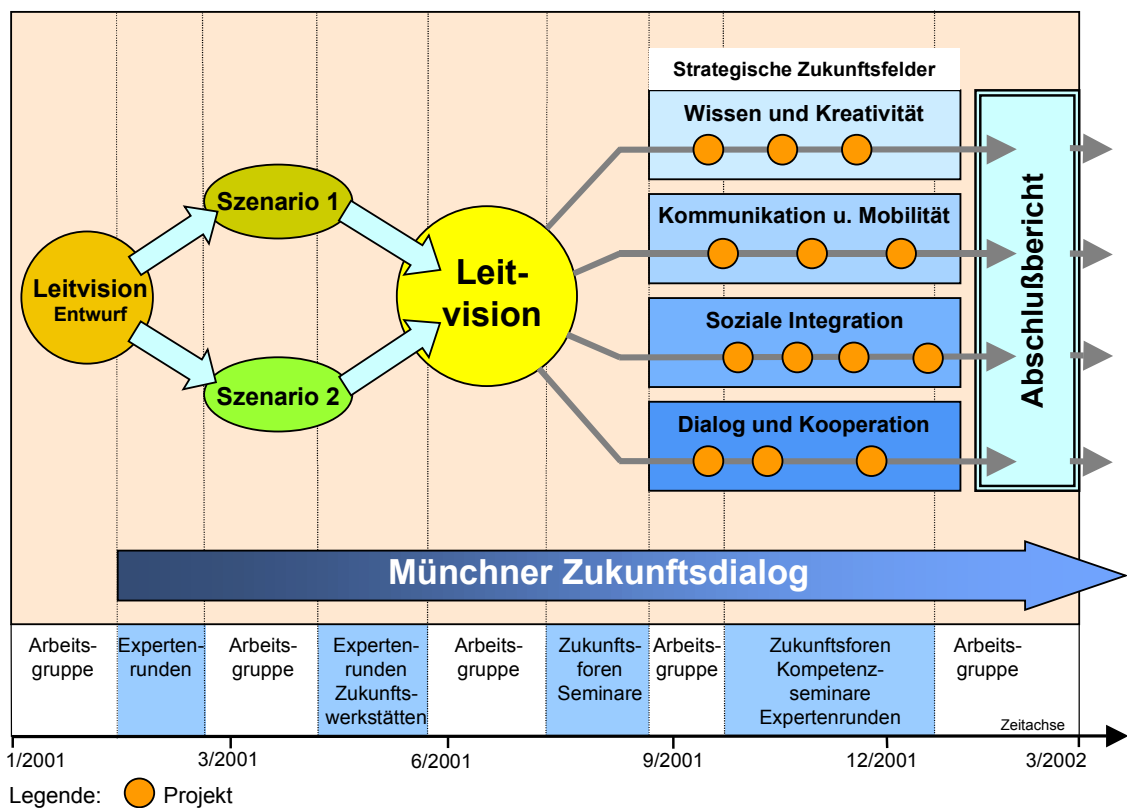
Strategische Zukunftsfelder

Wissen und Kreativität

Kommunikation u. Mobilität

Soziale Integration

Dialog und Kooperation

Abschlußbericht

Leitvision Entwurf

Szenario 1

Szenario 2

Leitvision

Münchner Zukunftsdialog

| Arbeitsgruppe | Expertenrunden | Arbeitsgruppe | Expertenrunden Zukunftswerkstätten | Arbeitsgruppe | Zukunftsforen Seminare | Arbeitsgruppe | Zukunftsforen Kompetenzseminare Expertenrunden | Arbeitsgruppe |
|---|---|---|---|---|---|---|---|---|

Zeitachse

1/2001 3/2001 6/2001 9/2001 12/2001 3/2002

Legende: Projekt